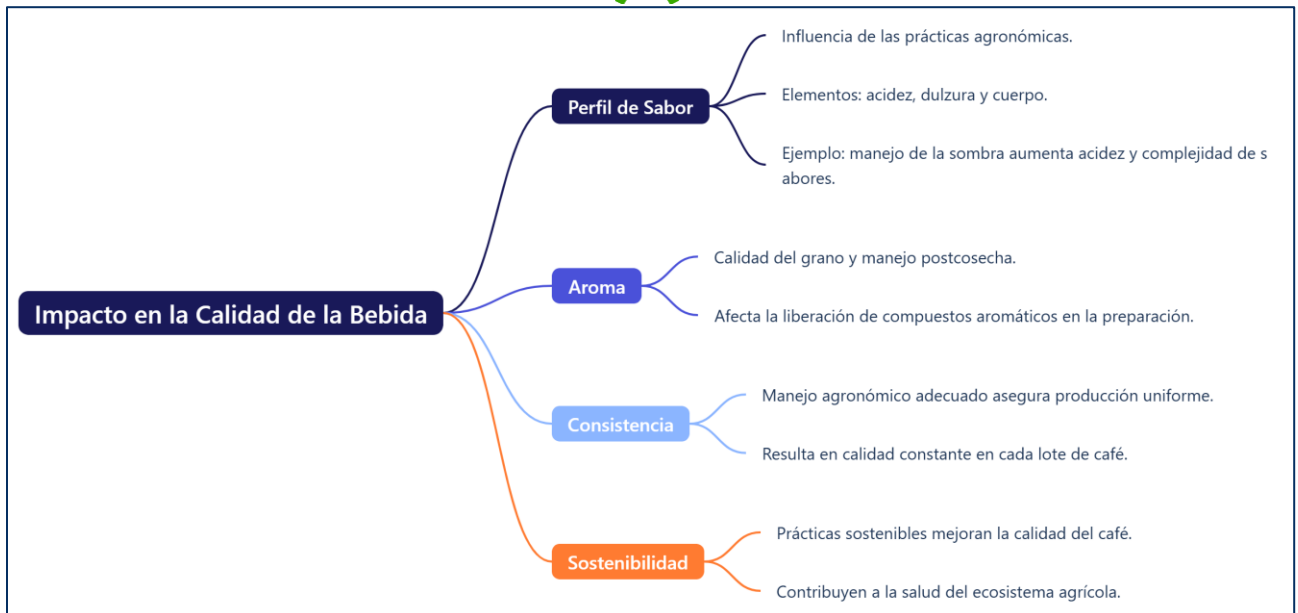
Impacto en la Calidad de la Bebida

Perfil de Sabor

Influencia de las prácticas agronómicas.

Elementos: acidez, dulzura y cuerpo.

Ejemplo: manejo de la sombra aumenta acidez y complejidad de s abores.

Aroma

Calidad del grano y manejo postcosecha.

Afecta la liberación de compuestos aromáticos en la preparación.

Consistencia

Manejo agronómico adecuado asegura producción uniforme.

Resulta en calidad constante en cada lote de café.

Sostenibilidad

Prácticas sostenibles mejoran la calidad del café.

Contribuyen a la salud del ecosistema agrícola.